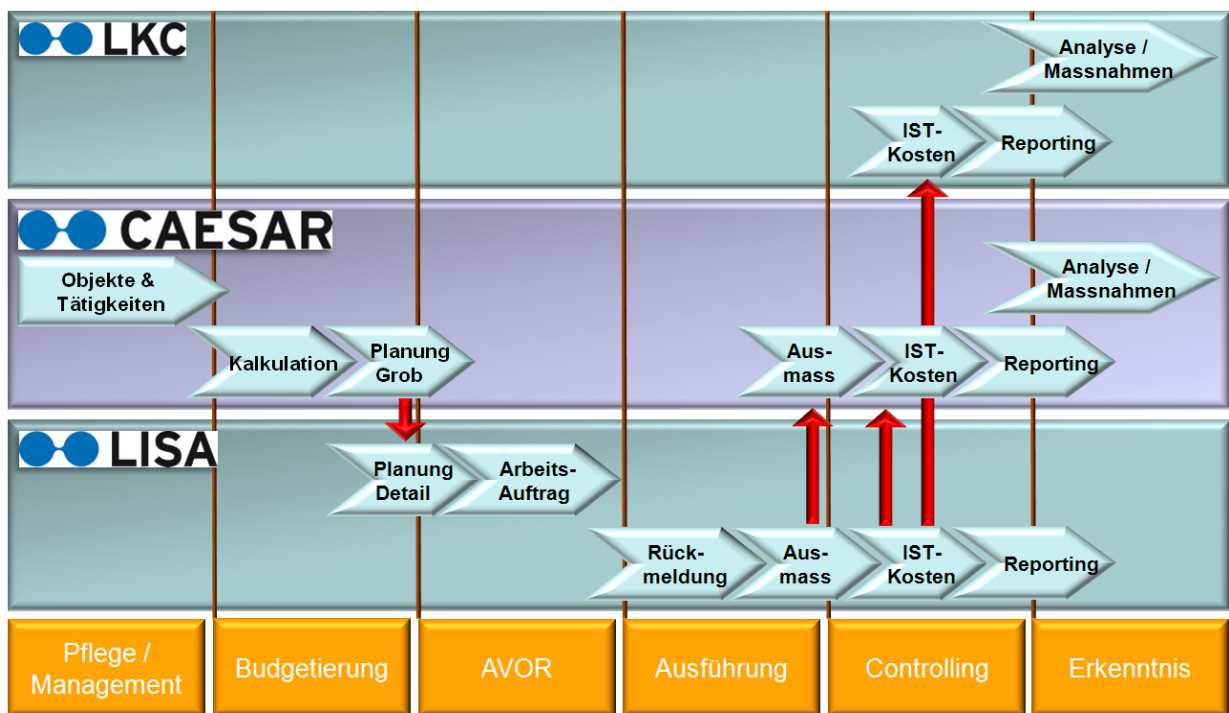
LKC

Analyse / Massnahmen

IST-Kosten

Reporting

CAESAR

Objekte & Tätigkeiten

Analyse / Massnahmen

Kalkulation

Planung Grob

Aus-mass

IST-Kosten

Reporting

LISA

Planung Detail

Arbeits-Auftrag

Rück-meldung

Aus-mass

IST-Kosten

Reporting

Pflege / Management

Budgetierung

AVOR

Ausführung

Controlling

Erkenntnis